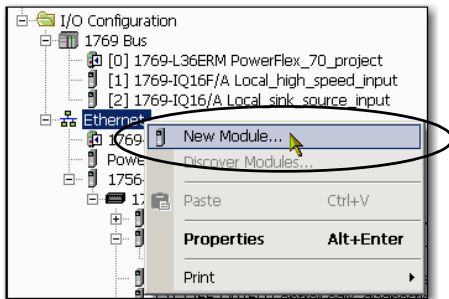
I/O Configuration
1769 Bus
[0] 1769-L36ERM PowerFlex_70_project
[1] 1769-IQ16F/A Local_high_speed_input
[2] 1769-IQ16/A Local_sink_source_input
Ethernet
1769
Powe
1756-
1

New Module...
Discover Modules...
Paste Ctrl+V
Properties Alt+Enter
Print